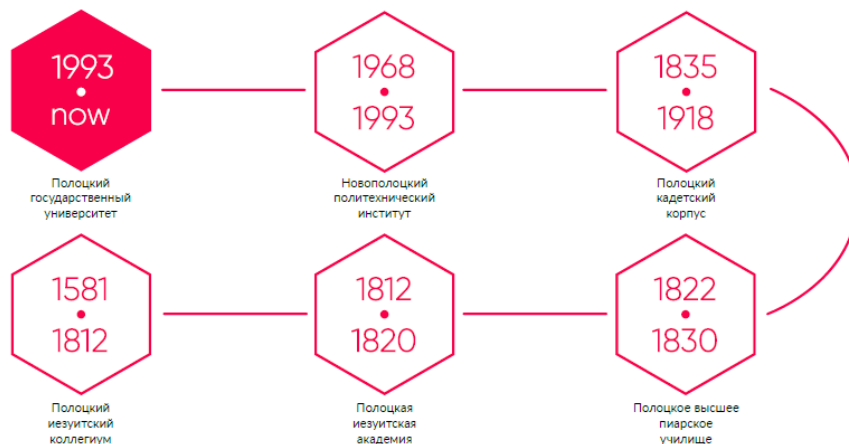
1993
•
now

Полоцкий государственный университет

1968
•
1993

Новополоцкий политехнический институт

1835
•
1918

Полоцкий кадетский корпус

1581
•
1812

Полоцкий иезуитский коллегиум

1812
•
1820

Полоцкая иезуитская академия

1822
•
1830

Полоцкое высшее пиарское училище